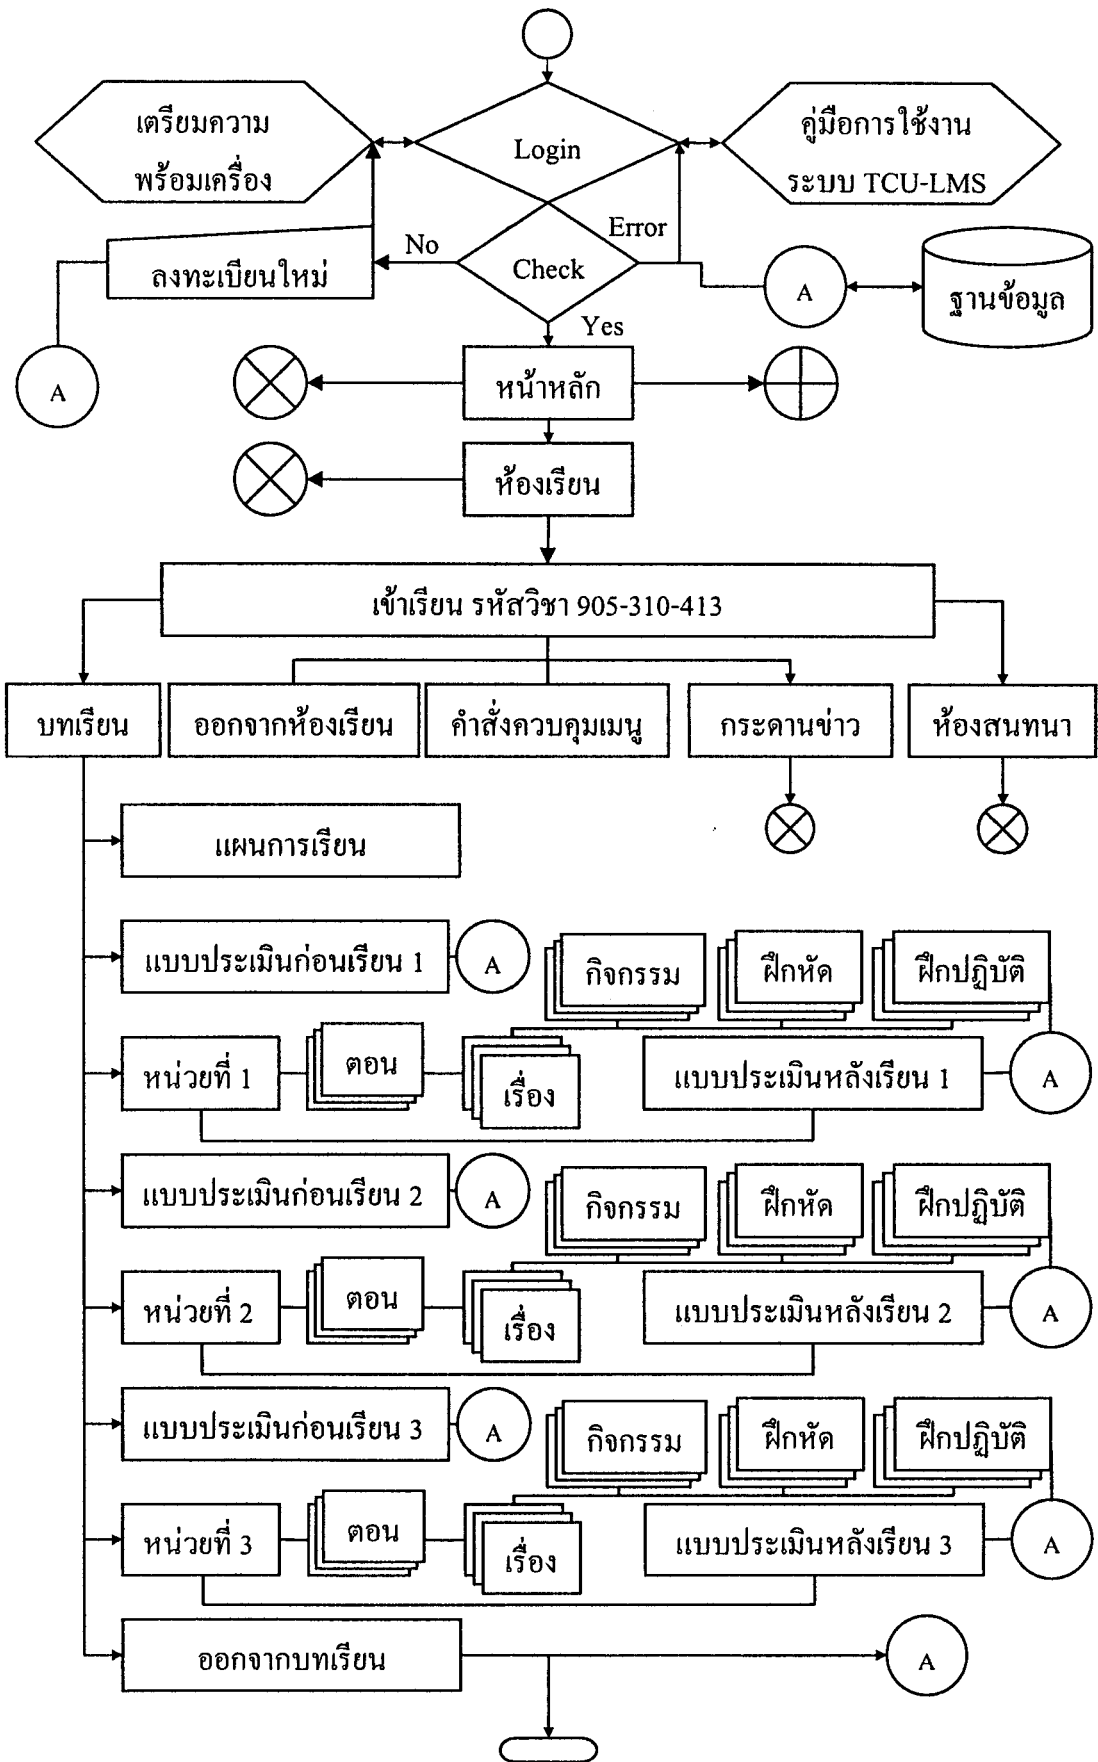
เตรียมความพร้อมเครื่อง

Login

คู่มือการใช้งานระบบ TCU-LMS

No

Error

ลงทะเบียนใหม่

Check

A

ฐานข้อมูล

Yes

A

หน้าหลัก

ห้องเรียน

เข้าเรียน รหัสวิชา 905-310-413

บทเรียน

ออกจากห้องเรียน

คำสั่งควบคุมเมนู

กระดานข่าว

ห้องสนทนา

แผนการเรียน

แบบประเมินก่อนเรียน 1

A

กิจกรรม

ฝึกหัด

ฝึกปฏิบัติ

หน่วยที่ 1

ตอน

เรื่อง

แบบประเมินหลังเรียน 1

A

แบบประเมินก่อนเรียน 2

A

กิจกรรม

ฝึกหัด

ฝึกปฏิบัติ

หน่วยที่ 2

ตอน

เรื่อง

แบบประเมินหลังเรียน 2

A

แบบประเมินก่อนเรียน 3

A

กิจกรรม

ฝึกหัด

ฝึกปฏิบัติ

หน่วยที่ 3

ตอน

เรื่อง

แบบประเมินหลังเรียน 3

A

ออกจากบทเรียน

A